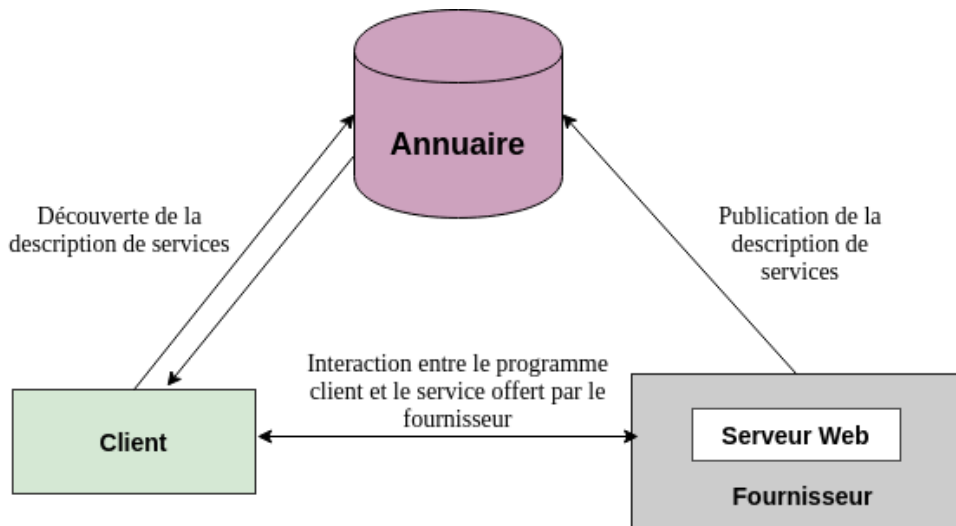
Annuaire

Découverte de la description de services

Publication de la description de services

Interaction entre le programme client et le service offert par le fournisseur

Client

Serveur Web

Fournisseur